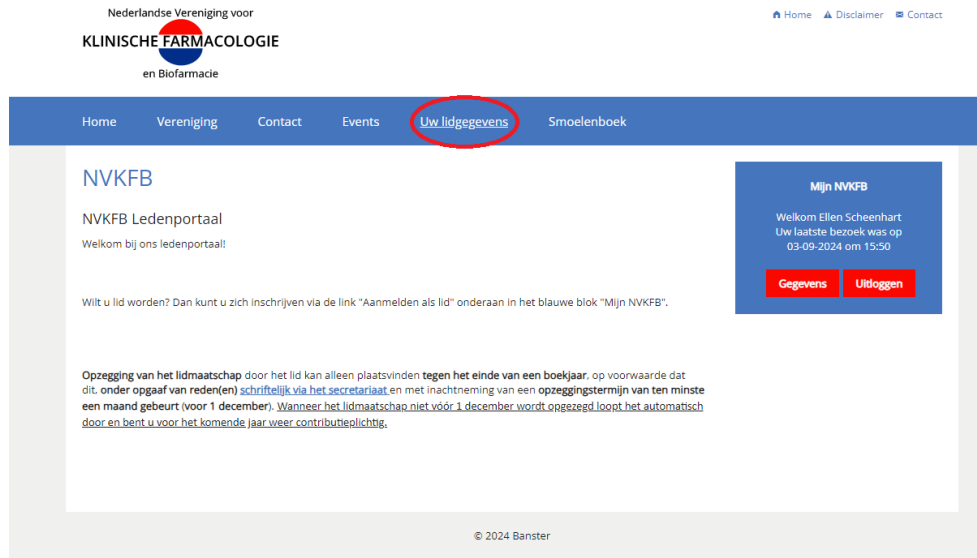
Nederlandse Vereniging voor
KLINISCHE FARMACOLOGIE
en Biofarmacie

Home Disclaimer Contact

Home Vereniging Contact Events Uw lidgegevens Smoelenboek

NVKFB

NVKFB Ledenportaal

Welkom bij ons ledenportaal!

Wilt u lid worden? Dan kunt u zich inschrijven via de link "Aanmelden als lid" onderaan in het blauwe blok "Mijn NVKFB".

Opzegging van het lidmaatschap door het lid kan alleen plaatsvinden tegen het einde van een boekjaar, op voorwaarde dat dit, onder opgaaf van reden(en) schriftelijk via het secretariaat en met inachtneming van een opzeggingstermijn van ten minste een maand gebeurt (voor 1 december). Wanneer het lidmaatschap niet vóór 1 december wordt opgezegd loopt het automatisch door en bent u voor het komende jaar weer contributieplichtig.

Mijn NVKFB

Welkom Ellen Scheenhart
Uw laatste bezoek was op 03-09-2024 om 15:50

Gegevens Uitloggen

© 2024 Banster